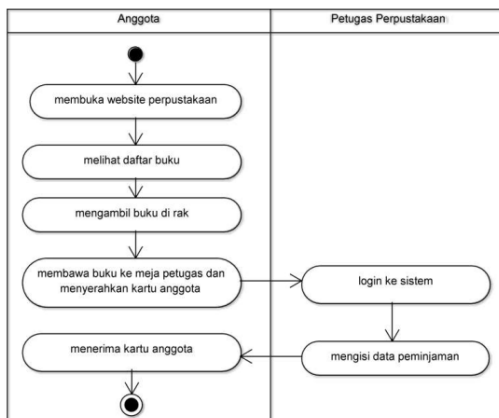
Anggota

Petugas Perpustakaan

membuka website perpustakaan

melihat daftar buku

mengambil buku di rak

membawa buku ke meja petugas dan menyerahkan kartu anggota

login ke sistem

menerima kartu anggota

mengisi data peminjaman